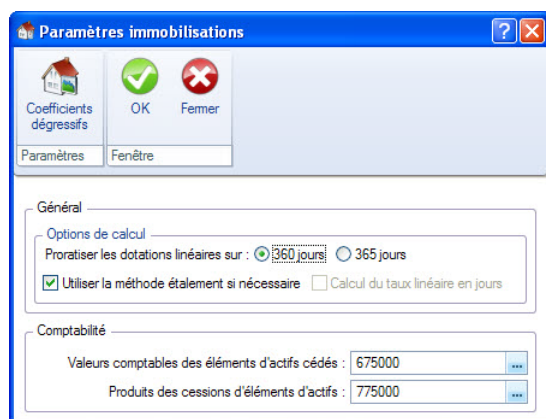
Paramètres immobilisations

Coefficients dégressifs

OK

Fermer

Paramètres

Fenêtre

Général

Options de calcul

Proratiser les dotations linéaires sur : 360 jours 365 jours

Utiliser la méthode étalement si nécessaire

Calcul du taux linéaire en jours

Comptabilité

Valeurs comptables des éléments d'actifs cédés : 675000 ...

Produits des cessions d'éléments d'actifs : 775000 ...